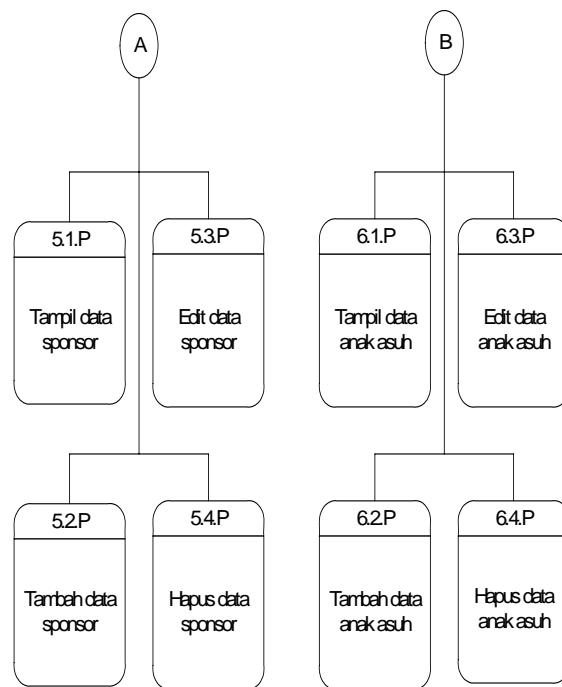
A

5.1.P
Tampil data sponsor

5.3.P
Edit data sponsor

5.2.P
Tambah data sponsor

5.4.P
Hapus data sponsor

B

6.1.P
Tampil data anak asuh

6.3.P
Edit data anak asuh

6.2.P
Tambah data anak asuh

6.4.P
Hapus data anak asuh